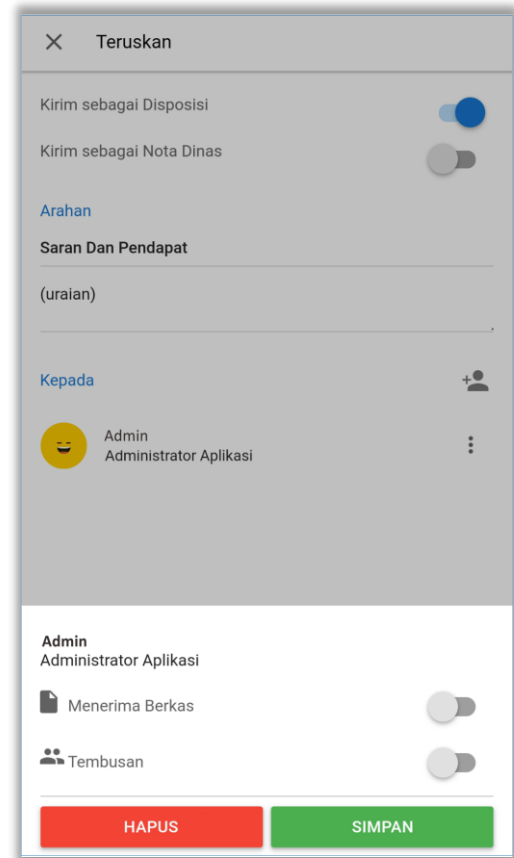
Teruskan

Kirim sebagai Disposisi

Kirim sebagai Nota Dinas

Arahan

Saran Dan Pendapat

(uraian)

Kepada

Admin
Administrator Aplikasi

Admin
Administrator Aplikasi

Menerima Berkas

Tembusan

HAPUS

SIMPAN